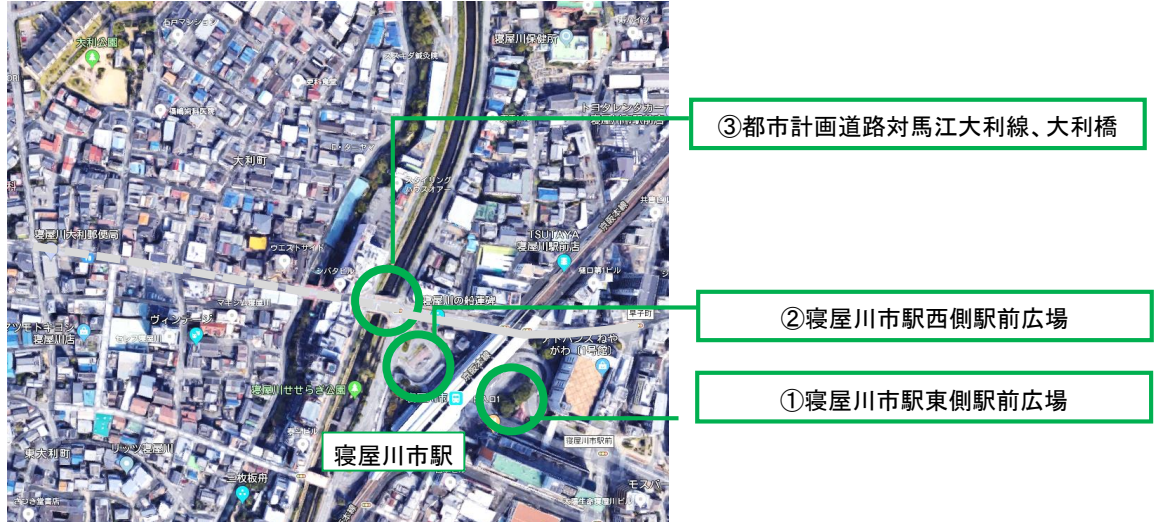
大利公園
寝屋川保健所
トヨタレンタカー
大利町
寝屋川大利郵便局
ウエストサイド
TSUTAYA
寝屋川駅前店
寝屋川市駅
寝屋川せせらぎ公園
ヴィンテージ
東大利町
三枚板町
早子町
③都市計画道路対馬江大利線、大利橋
②寝屋川市駅西側駅前広場
①寝屋川市駅東側駅前広場
寝屋川市駅